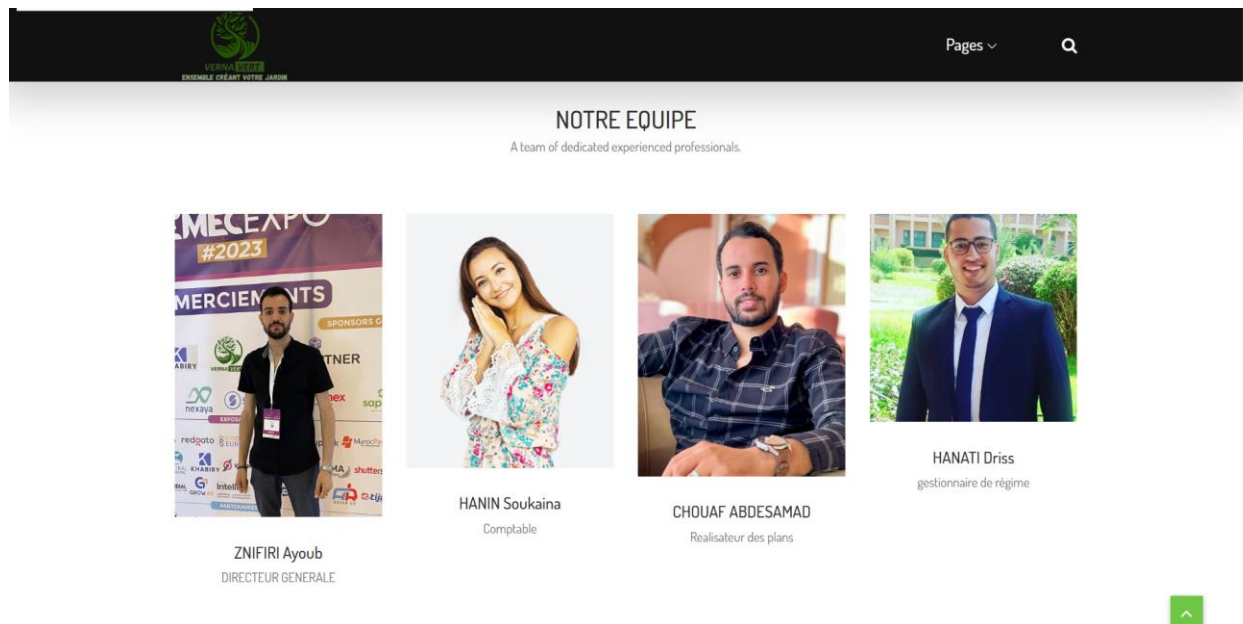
VERNA VERT
ENSEMBLE CRÉANT VOTRE JARDIN

Pages

NOTRE EQUIPE

A team of dedicated experienced professionals.

MECEXPO
#2023
MERCIEMENTS
SPONSORS
TNER
KHABIRY
nexaya
redgoto
KHABIRY
shutter

ZNIFIRI Ayoub
DIRECTEUR GENERALE

HANIN Soukaina
Comptable

CHOUAF ABDESAMAD
Realisateur des plans

HANATI Driss
gestionnaire de régime